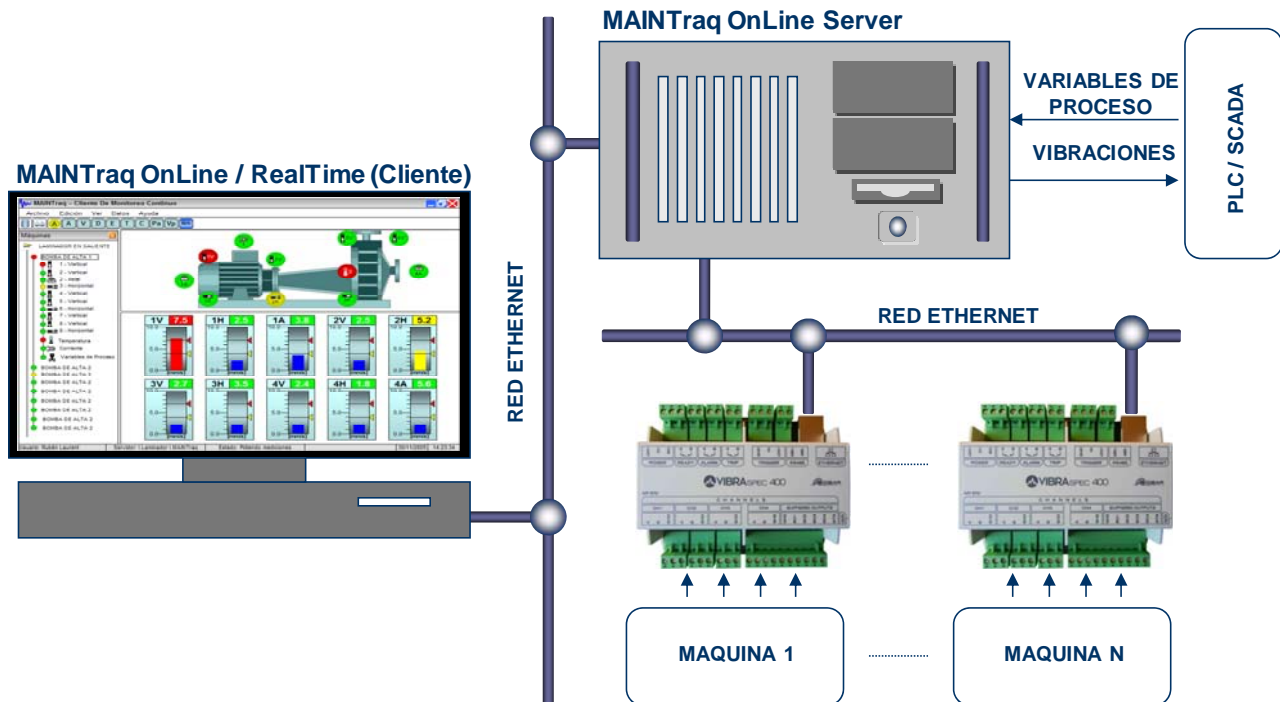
MAINTraq OnLine Server

VARIABLES DE PROCESO

VIBRACIONES

PLC / SCADA

MAINTraq OnLine / RealTime (Cliente)

MAINTraq - Cliente De Monitoreo Continuo

Archivo Edicion Ver Datos Ayuda

Máquinas

LAMINADOR EN CALIENTE

BOMBA DE ALTA 1

1 - Vertical

2 - Vertical

3 - Axial

3 - Horizontal

4 - Vertical

5 - Vertical

6 - Horizontal

7 - Vertical

8 - Vertical

9 - Horizontal

Temperatura

Corriente

Variables de Proceso

BOMBA DE ALTA 2

BOMBA DE ALTA 3

BOMBA DE ALTA 4

BOMBA DE ALTA 5

BOMBA DE ALTA 6

1V 7.5

1H 2.5

1A 3.8

2V 2.5

2H 5.2

3V 2.7

3H 3.5

4V 2.4

4H 1.8

4A 5.6

RED ETHERNET

RED ETHERNET

VIBRASPEC 400

MAQUINA 1

MAQUINA N